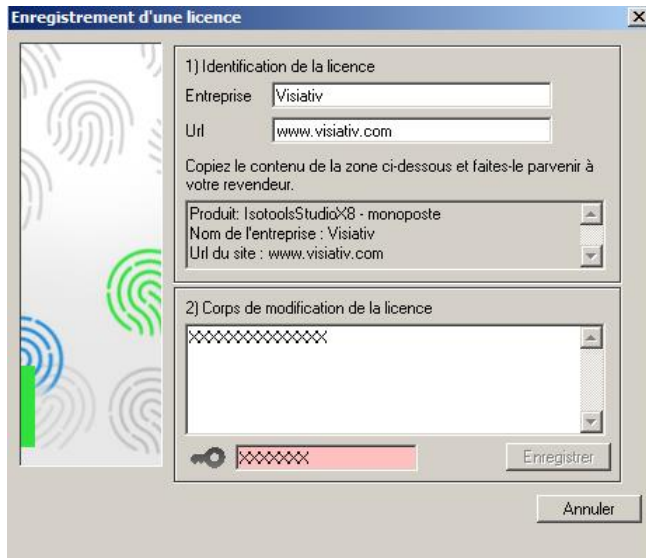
Enregistrement d'une licence

1) Identification de la licence

Entreprise Visiativ

Url www.visiativ.com

Copiez le contenu de la zone ci-dessous et faites-le parvenir à votre revendeur.

Produit: IsotoolsStudioX8 - monoposte
Nom de l'entreprise : Visiativ
Url du site : www.visiativ.com

2) Corps de modification de la licence

XXXXXXXXXXXXX

XXXXXX

Enregistrer

Annuler